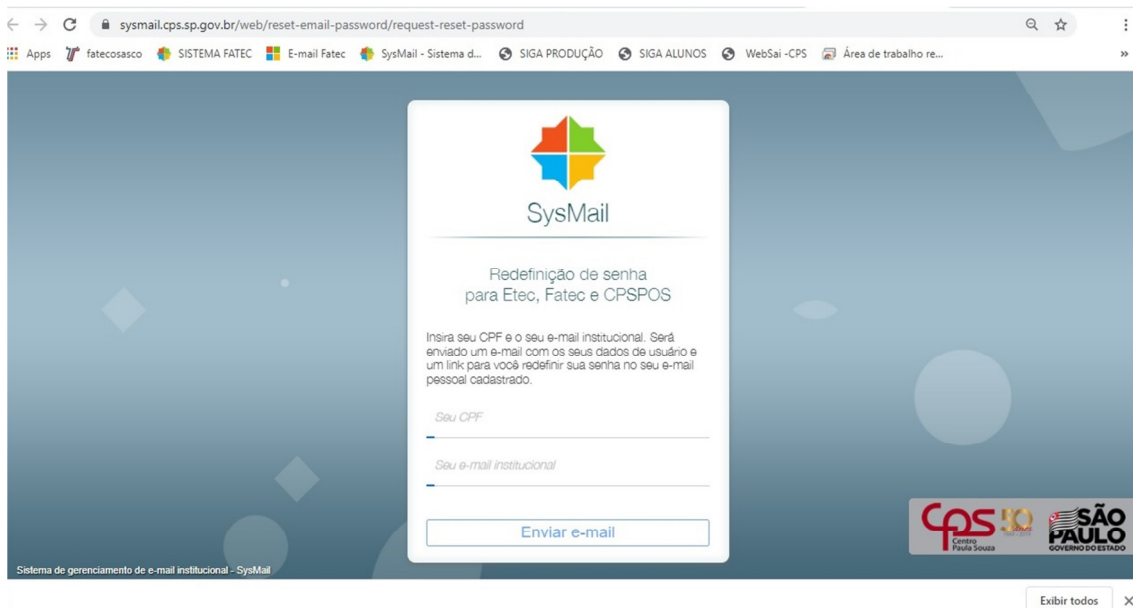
sysmail.cps.sp.gov.br/web/reset-email-password/request-reset-password

Apps fatecosasco SISTEMA FATEC E-mail Fatec SysMail - Sistema d... SIGA PRODUÇÃO SIGA ALUNOS WebSai -CPS Área de trabalho re... »

SysMail

Redefinição de senha para Etec, Fatec e CPSPOS

Insira seu CPF e o seu e-mail institucional. Será enviado um e-mail com os seus dados de usuário e um link para você redefinir sua senha no seu e-mail pessoal cadastrado.

Seu CPF

Seu e-mail institucional

Enviar e-mail

Sistema de gerenciamento de e-mail institucional - SysMail

Cps Centro Paula Souza 50 SÃO PAULO GOVERNO DO ESTADO

Exibir todos ×